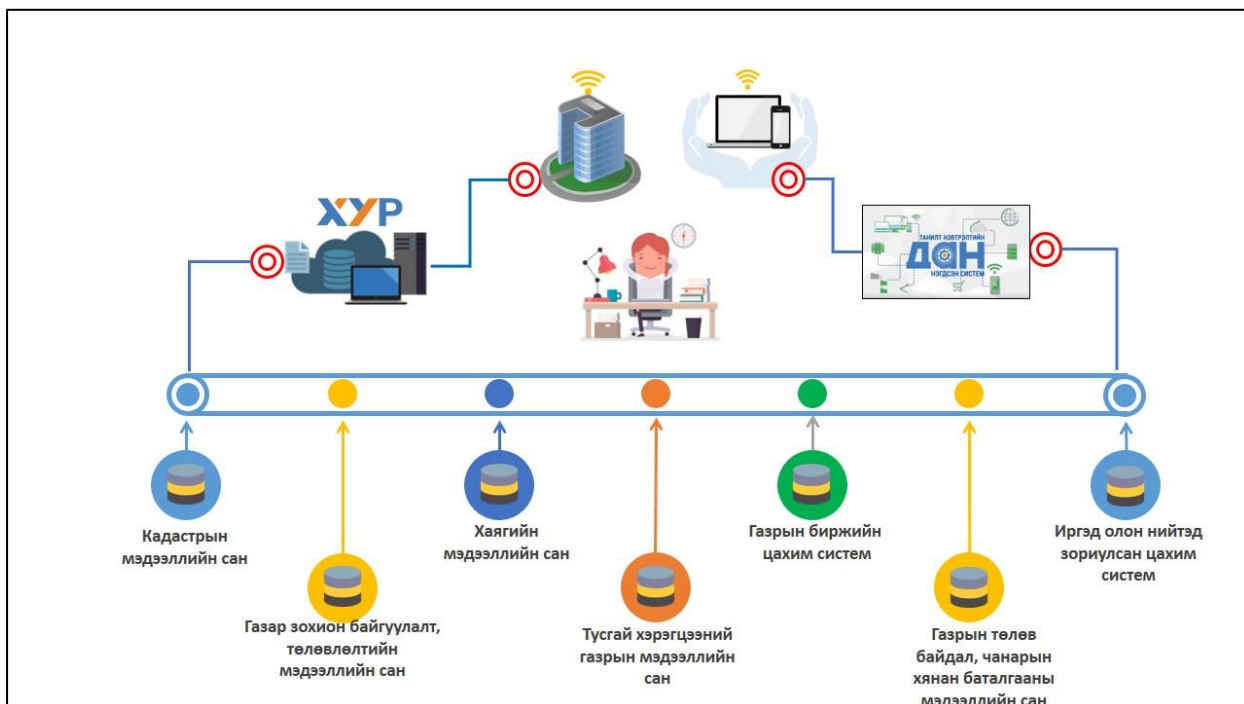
ХУР

ДАН
ТАНИЛТ НЭВТРЭЛТИЙН НЭГДСЭН СИСТЕМ

Кадастрын мэдээллийн сан

Газар зохион байгуулалт, төлөвлөлтийн мэдээллийн сан

Хаягийн мэдээллийн сан

Тусгай хэрэгцээний газрын мэдээллийн сан

Газрын биржийн цахим систем

Газрын төлөв байдал, чанарын хянан баталгааны мэдээллийн сан

Иргэд олон нийтэд зориулсан цахим систем